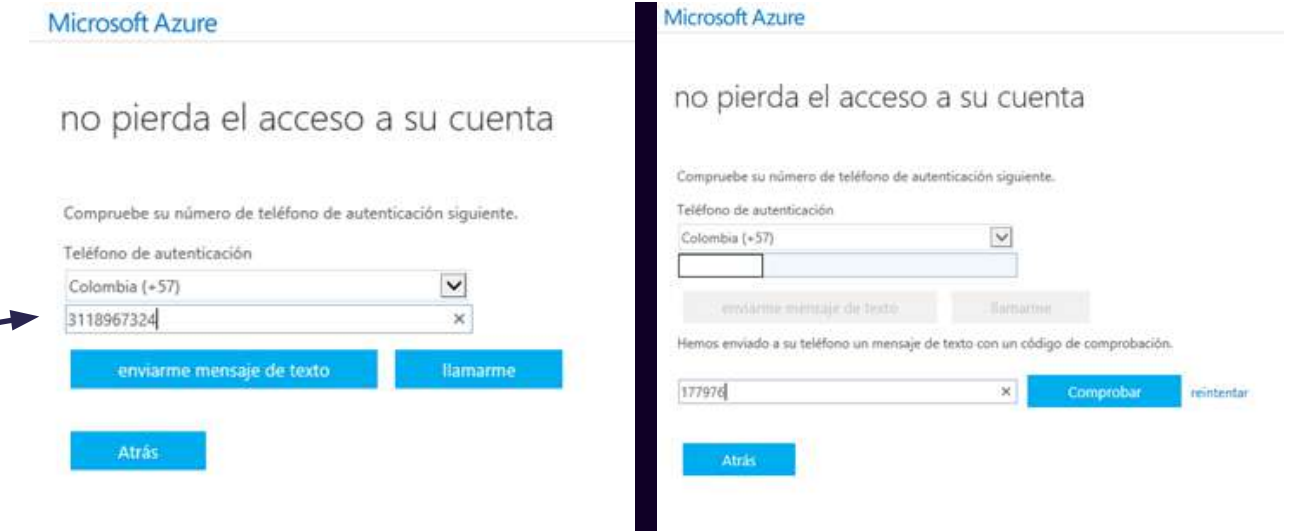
Microsoft Azure

no pierda el acceso a su cuenta

Compruebe su número de teléfono de autenticación siguiente.

Teléfono de autenticación

Colombia (+57)

3118967324 ×

enviarme mensaje de texto

llamarme

Atrás

Microsoft Azure

no pierda el acceso a su cuenta

Compruebe su número de teléfono de autenticación siguiente.

Teléfono de autenticación

Colombia (+57)

enviarme mensaje de texto

llamarme

Hemos enviado a su teléfono un mensaje de texto con un código de comprobación.

177976 ×

Comprobar

reintentar

Atrás